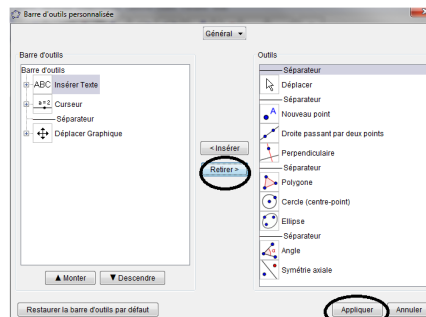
Barre d'outils personnalisée

Général

Barre d'outils

Barre d'outils
ABC Insérer Texte
a=2 Curseur
Séparateur
Déplacer Graphique

< Insérer
Retirer >

Outils

Séparateur
Déplacer
Séparateur
A Nouveau point
Droite passant par deux points
Perpendiculaire
Séparateur
Polygone
Cercle (centre-point)
Ellipse
Séparateur
α Angle
Symétrie axiale

▲ Monter
▼ Descendre

Restaurer la barre d'outils par défaut

Appliquer
Annuler